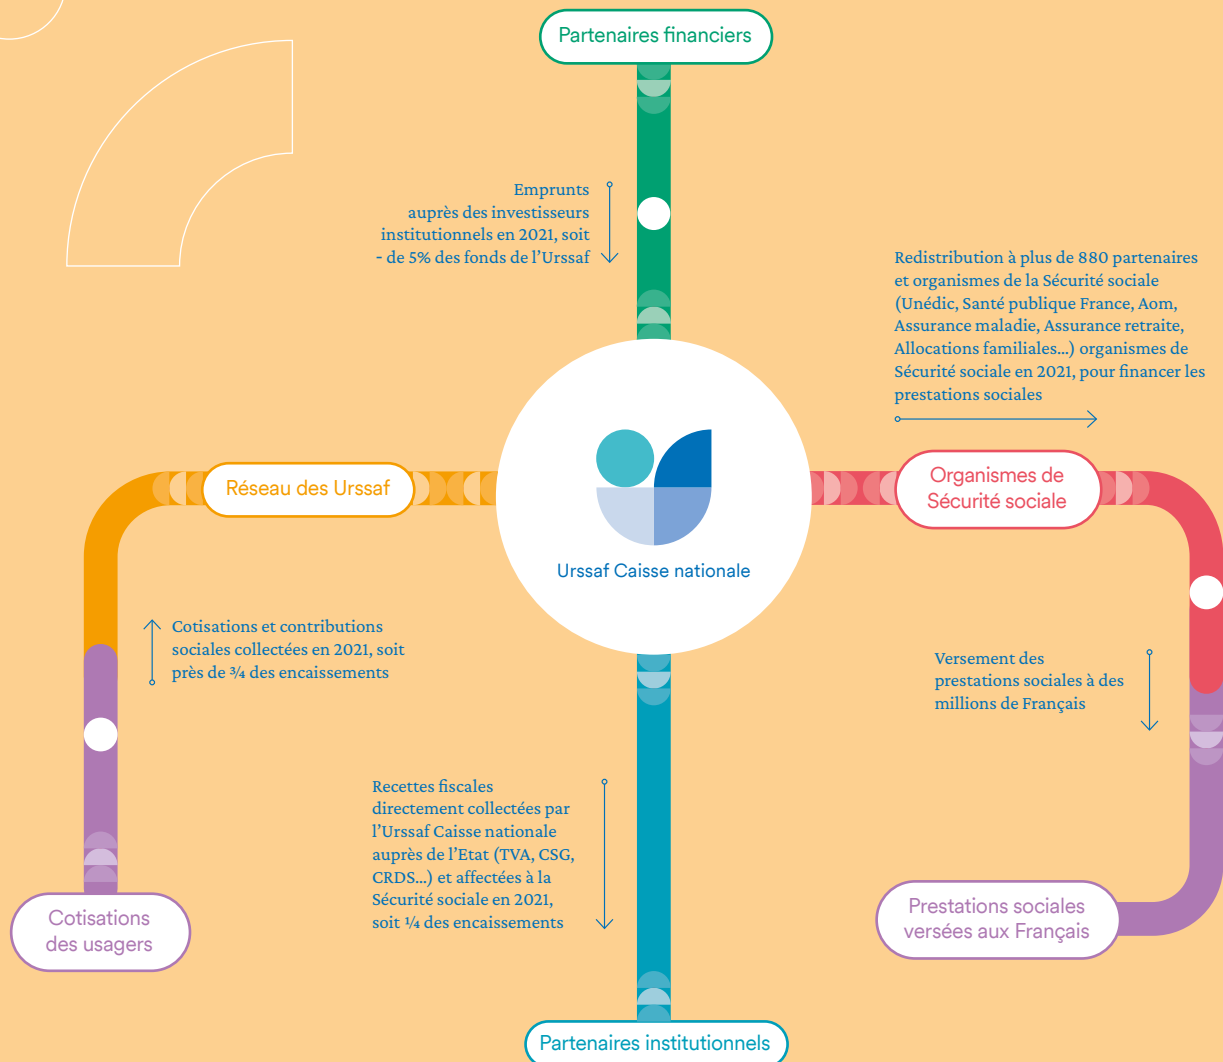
Partenaires financiers

Emprunts auprès des investisseurs institutionnels en 2021, soit - de 5% des fonds de l'Urssaf

Redistribution à plus de 880 partenaires et organismes de la Sécurité sociale (Unédic, Santé publique France, Aom, Assurance maladie, Assurance retraite, Allocations familiales...) organismes de Sécurité sociale en 2021, pour financer les prestations sociales

Réseau des Urssaf

Urssaf Caisse nationale

Organismes de Sécurité sociale

Cotisations et contributions sociales collectées en 2021, soit près de ¾ des encaissements

Versement des prestations sociales à des millions de Français

Recettes fiscales directement collectées par l'Urssaf Caisse nationale auprès de l'Etat (TVA, CSG, CRDS...) et affectées à la Sécurité sociale en 2021, soit ¼ des encaissements

Cotisations des usagers

Prestations sociales versées aux Français

Partenaires institutionnels